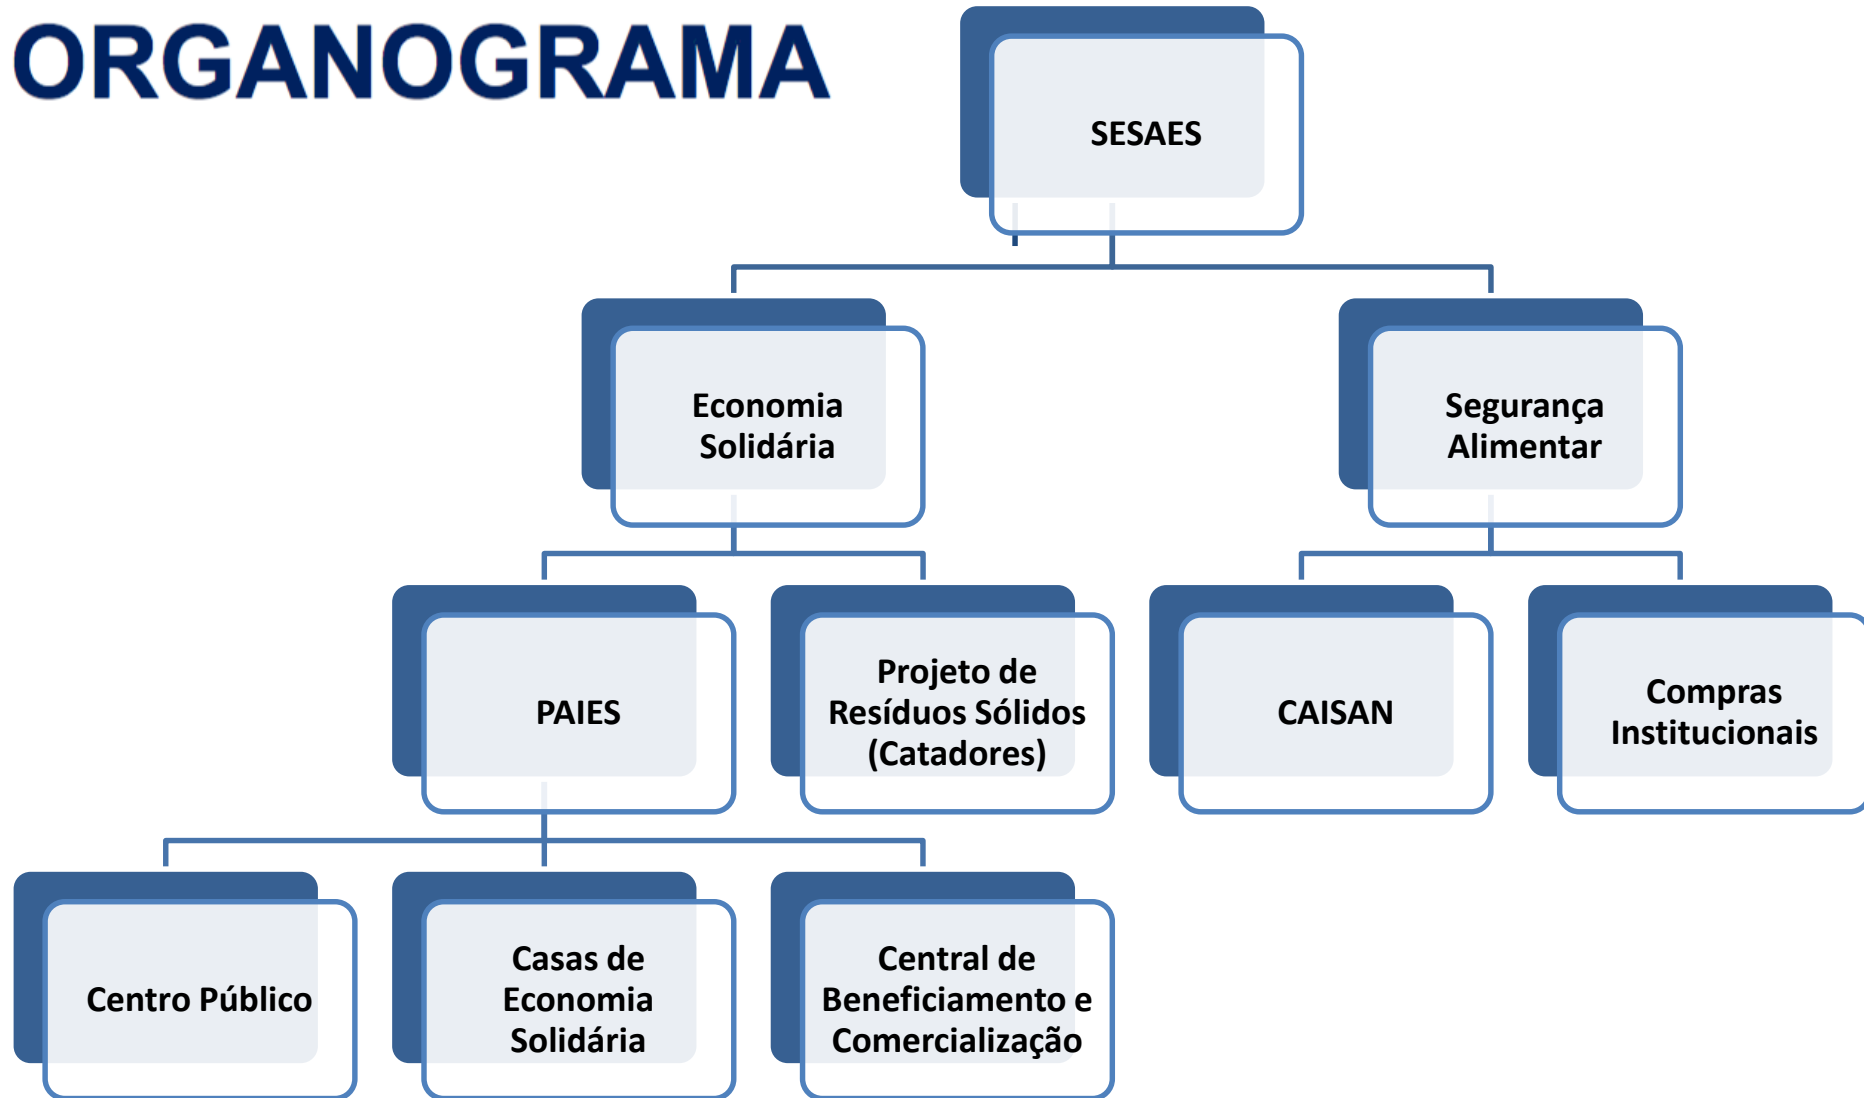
ORGANOGRAMA

SESAES

Economia Solidária

Segurança Alimentar

PAIES

Projeto de Resíduos Sólidos (Catadores)

CAISAN

Compras Institucionais

Centro Público

Casas de Economia Solidária

Central de Beneficiamento e Comercialização